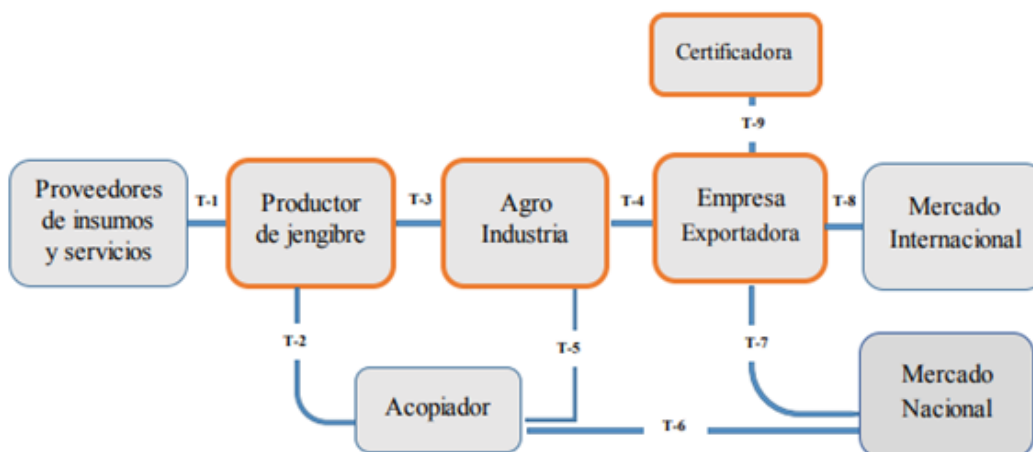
Certificadora

T-9

Proveedores de insumos y servicios

T-1

Productor de jengibre

T-3

Agro Industria

T-4

Empresa Exportadora

T-8

Mercado Internacional

T-2

T-5

T-7

Acopiador

T-6

Mercado Nacional